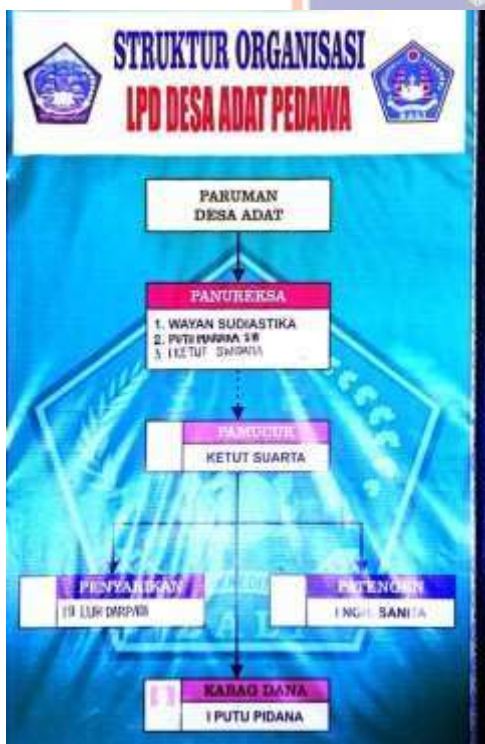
STRUKTUR ORGANISASI
LPD DESA ADAT PEDAWA

PARUMAN
DESA ADAT

PANUREKSA

1. WAYAN SUDIASTIKA
2. PUTU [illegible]
3. I KETUT SWIDANA

PAMUCUK

KETUT SUARTA

PENYARIKAN

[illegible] LUH DARPANI

PETENGEN

I NGH. SANITA

KABAG DANA

I PUTU PIDANA